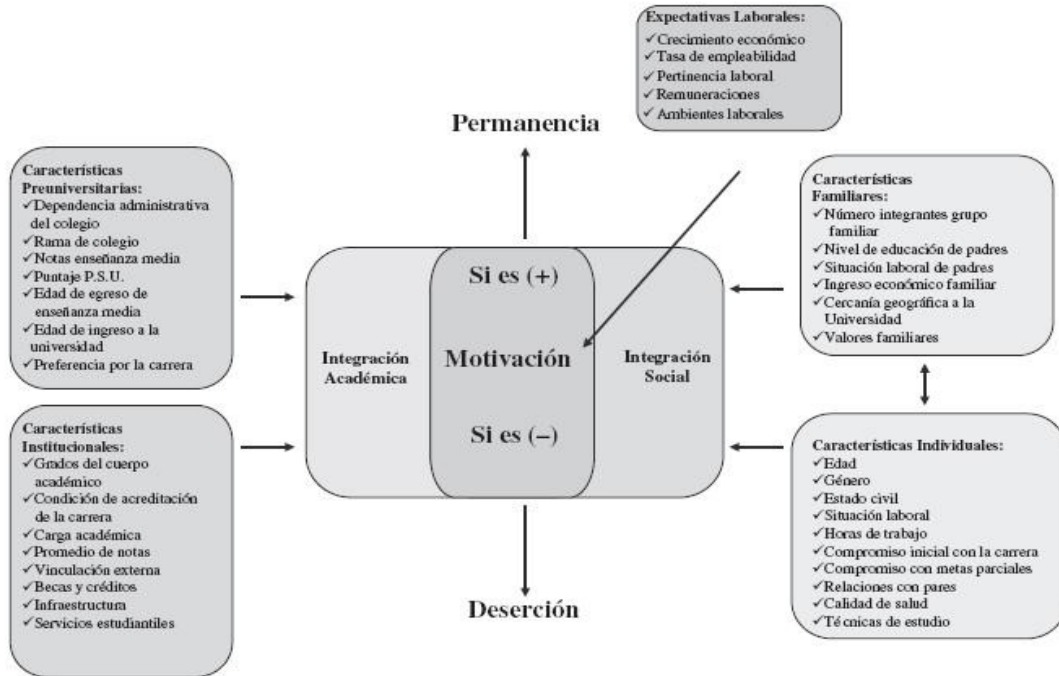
Expectativas Laborales:
✓Crecimiento económico
✓Tasa de empleabilidad
✓Pertinencia laboral
✓Remuneraciones
✓Ambientes laborales

Permanencia

Características Preuniversitarias:
✓Dependencia administrativa del colegio
✓Rama de colegio
✓Notas enseñanza media
✓Puntaje P.S.U.
✓Edad de egreso de enseñanza media
✓Edad de ingreso a la universidad
✓Preferencia por la carrera

Características Familiares:
✓Número integrantes grupo familiar
✓Nivel de educación de padres
✓Situación laboral de padres
✓Ingreso económico familiar
✓Cercanía geográfica a la Universidad
✓Valores familiares

Si es (+)

Integración Académica

Motivación

Integración Social

Si es (–)

Características Institucionales:
✓Grados del cuerpo académico
✓Condición de acreditación de la carrera
✓Carga académica
✓Promedio de notas
✓Vinculación externa
✓Becas y créditos
✓Infraestructura
✓Servicios estudiantiles

Características Individuales:
✓Edad
✓Género
✓Estado civil
✓Situación laboral
✓Horas de trabajo
✓Compromiso inicial con la carrera
✓Compromiso con metas parciales
✓Relaciones con pares
✓Calidad de salud
✓Técnicas de estudio

Deserción